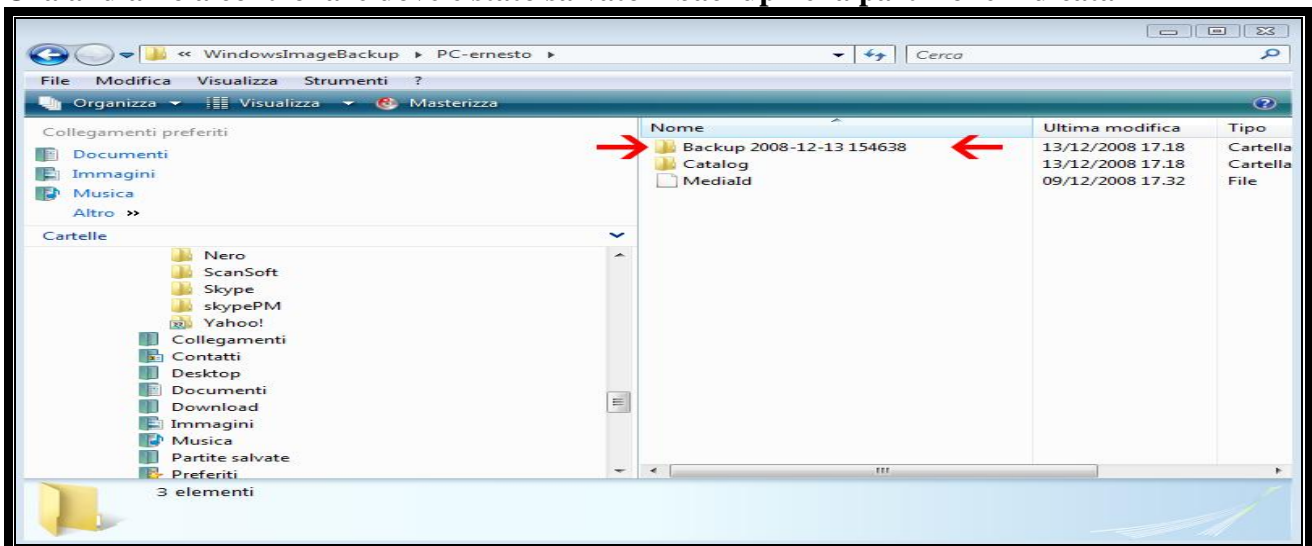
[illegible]

« WindowsImageBackup ▸ PC-ernesto ▸

Cerca

File Modifica Visualizza Strumenti ?

Organizza ▾ Visualizza ▾ Masterizza

Collegamenti preferiti

Documenti

Immagini

Musica

Altro »

Cartelle

Nero

ScanSoft

Skype

skypePM

Yahoo!

Collegamenti

Contatti

Desktop

Documenti

Download

Immagini

Musica

Partite salvate

Preferiti

| Nome | Ultima modifica | Tipo |
|---|---|---|
| Backup 2008-12-13 154638 | 13/12/2008 17.18 | Cartella |
| Catalog | 13/12/2008 17.18 | Cartella |
| MediaId | 09/12/2008 17.32 | File |

3 elementi